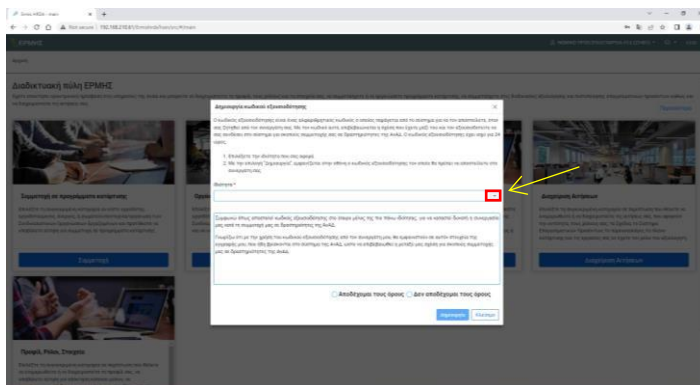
Διαδικτυακή πύλη ΕΡΜΗΣ

Δημιουργία κωδικού εξουσιοδότησης

Θυσπηγία *

Σύμπλεγμα στεγνότητας διαδικτυακών εγγραφών

Εγκέτευα τους όρους

Δεν αποδέχομαι τους όρους

Διεργάτης

Ακύρωση

Σεμινάρια

Διαχείριση Αιτήσεων

Προφίλ, Ρόλοι, Στοιχεία

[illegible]